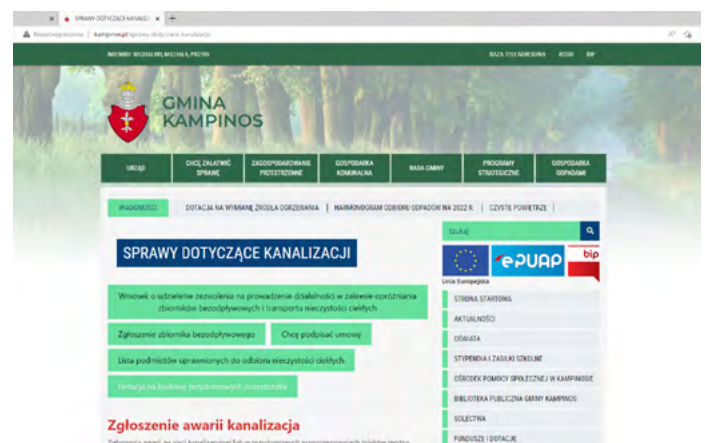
SPRAWY DOTYCZĄCE KANALIZ ×
Niezabezpieczona | kampinos.pl/sprawy-dotyczace-kanalizacji

IMIENINY: BOGDAN, MICHAŁA, PIOTRA
BAZA TELEADRESOWA RODO BIP

GMINA KAMPINOS

URZĄD
CHCĘ ZAŁATWIĆ SPRAWĘ
ZAGOSPODAROWANIE PRZESTRZENNE
GOSPODARKA KOMUNALNA
RADA GMINY
PROGRAMY STRATEGICZNE
GOSPODARKA ODPADAMI

WIADOMOŚCI
DOTACJA NA WYMIANĘ ŹRÓDŁA OGRZEWANIA | HARMONOGRAM ODBIORU ODPADÓW NA 2022 R. | CZYSTE POWIETRZE |

SPRAWY DOTYCZĄCE KANALIZACJI

Wniosek o udzielenie zezwolenia na prowadzenie działalności w zakresie opróżniania zbiorników bezodpływowych i transportu nieczystości ciekłych

Zgłoszenie zbiornika bezodpływowego
Chcę podpisać umowę

Lista podmiotów uprawnionych do odbioru nieczystości ciekłych

Dotacja na budowę przydomowych oczyszczalni

Zgłoszenie awarii kanalizacja

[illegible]

Szukaj

Unia Europejska
ePUAP
bip

STRONA STARTOWA
AKTUALNOŚCI
OBWIATA
STYPENDIA I ZASIŁKI SZKOLNE
OŚRODEK POMOCY SPOŁECZNEJ W KAMPINOSIE
BIBLIOTEKA PUBLICZNA GMINY KAMPINOS
SOLECTWA
FUNDUSZE I DOTACJE